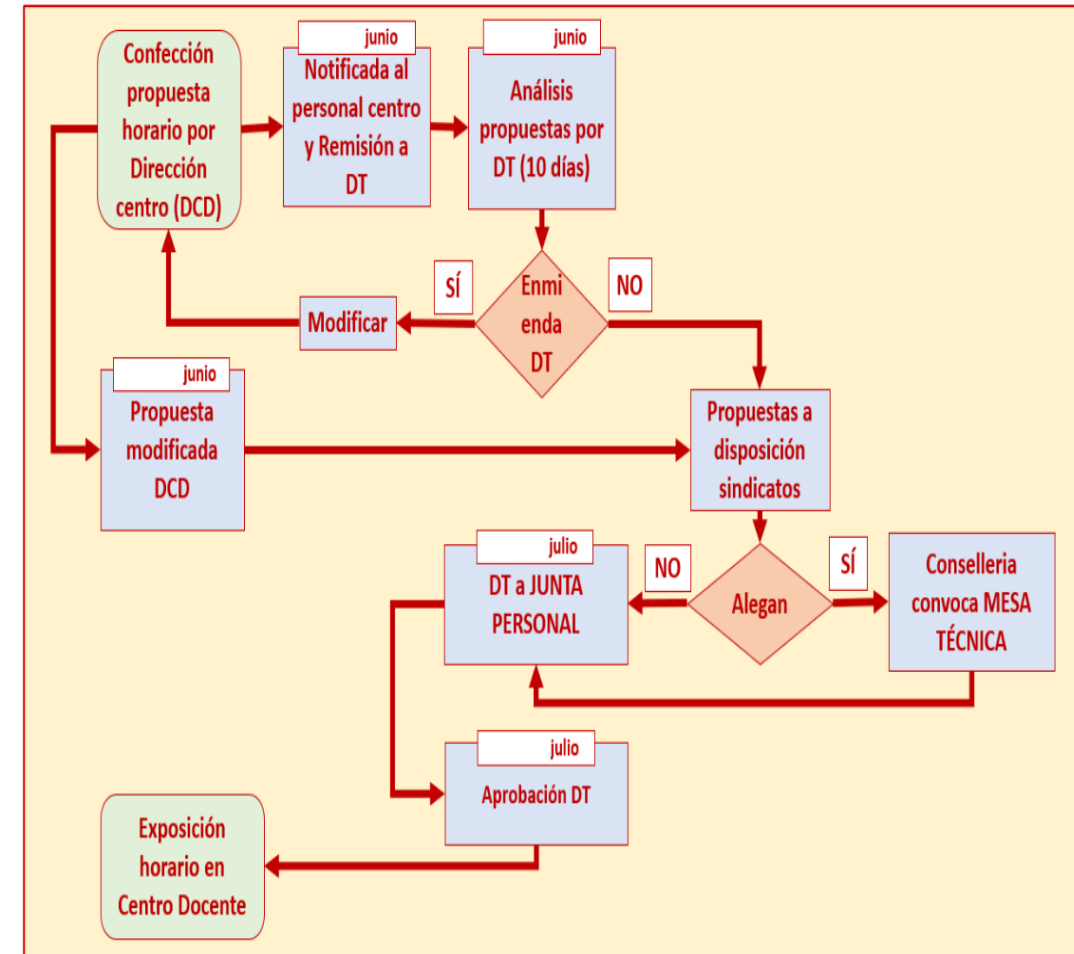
Confección propuesta horario por Dirección centro (DCD)

junio

Notificada al personal centro y Remisión a DT

junio

Análisis propuestas por DT (10 días)

SÍ

Enmienda DT

NO

Modificar

junio

Propuesta modificada DCD

Propuestas a disposición sindicatos

julio

DT a JUNTA PERSONAL

NO

Alegan

SÍ

Conselleria convoca MESA TÉCNICA

julio

Aprobación DT

Exposición horario en Centro Docente